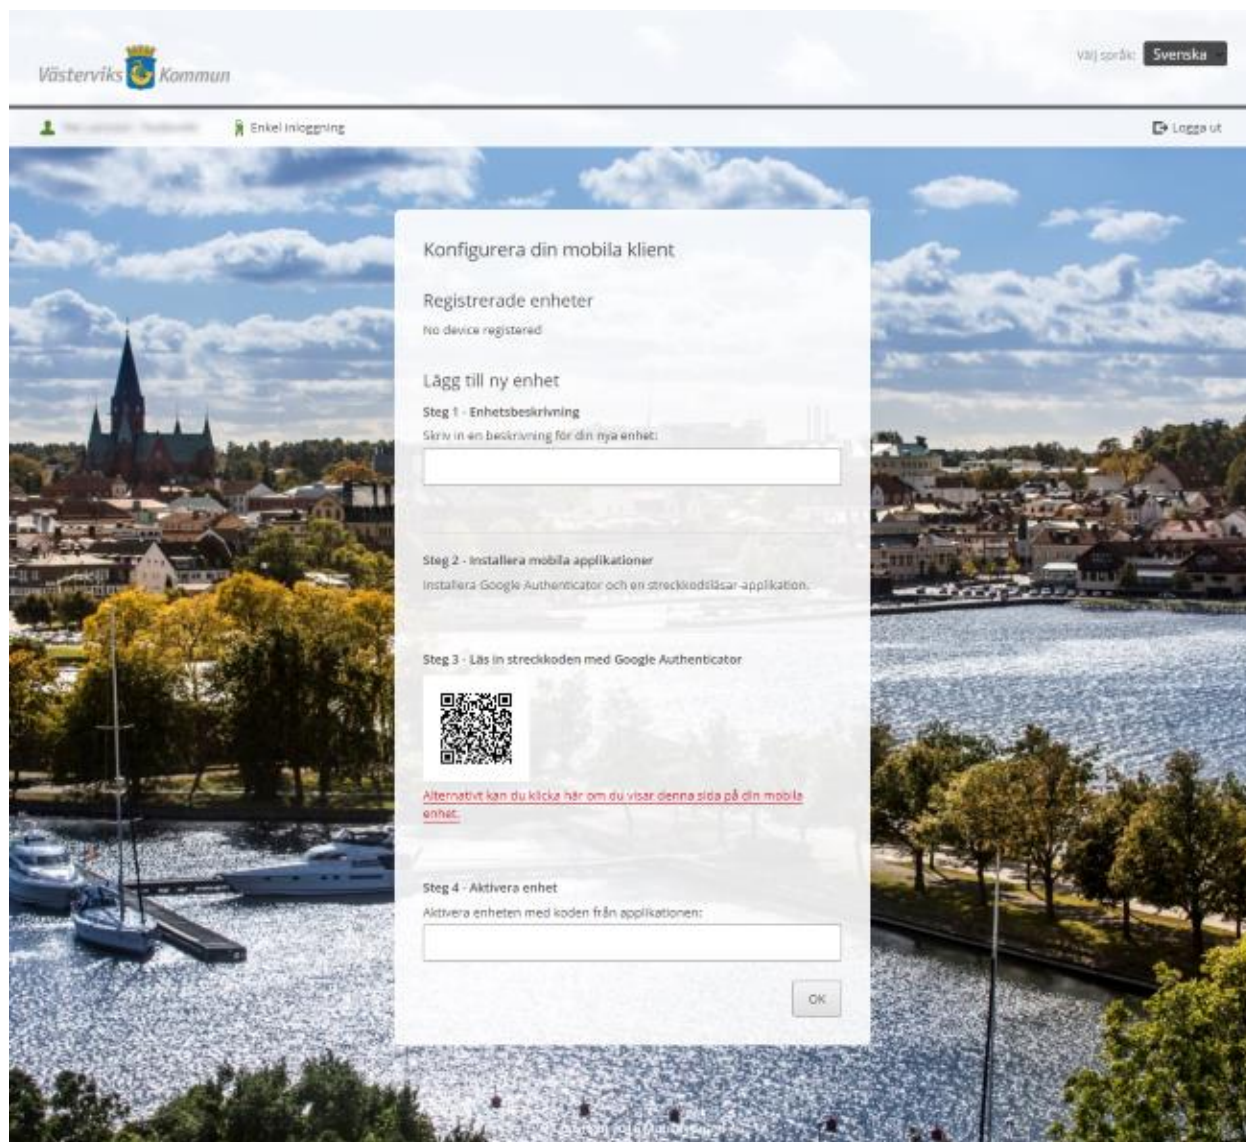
Västerviks Kommun

Välj språk: Svenska

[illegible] Enkel inloggning

Logga ut

Konfigurera din mobila klient

Registrerade enheter

No device registered

Lägg till ny enhet

Steg 1 - Enhetsbeskrivning

Skriv in en beskrivning för din nya enhet:

Steg 2 - Installera mobila applikationer

Installera Google Authenticator och en streckkodsläsar-applikation.

Steg 3 - Läs in streckkoden med Google Authenticator

Alternativt kan du klicka här om du visar denna sida på din mobila enhet.

Steg 4 - Aktivera enhet

Aktivera enheten med koden från applikationen:

OK

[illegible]